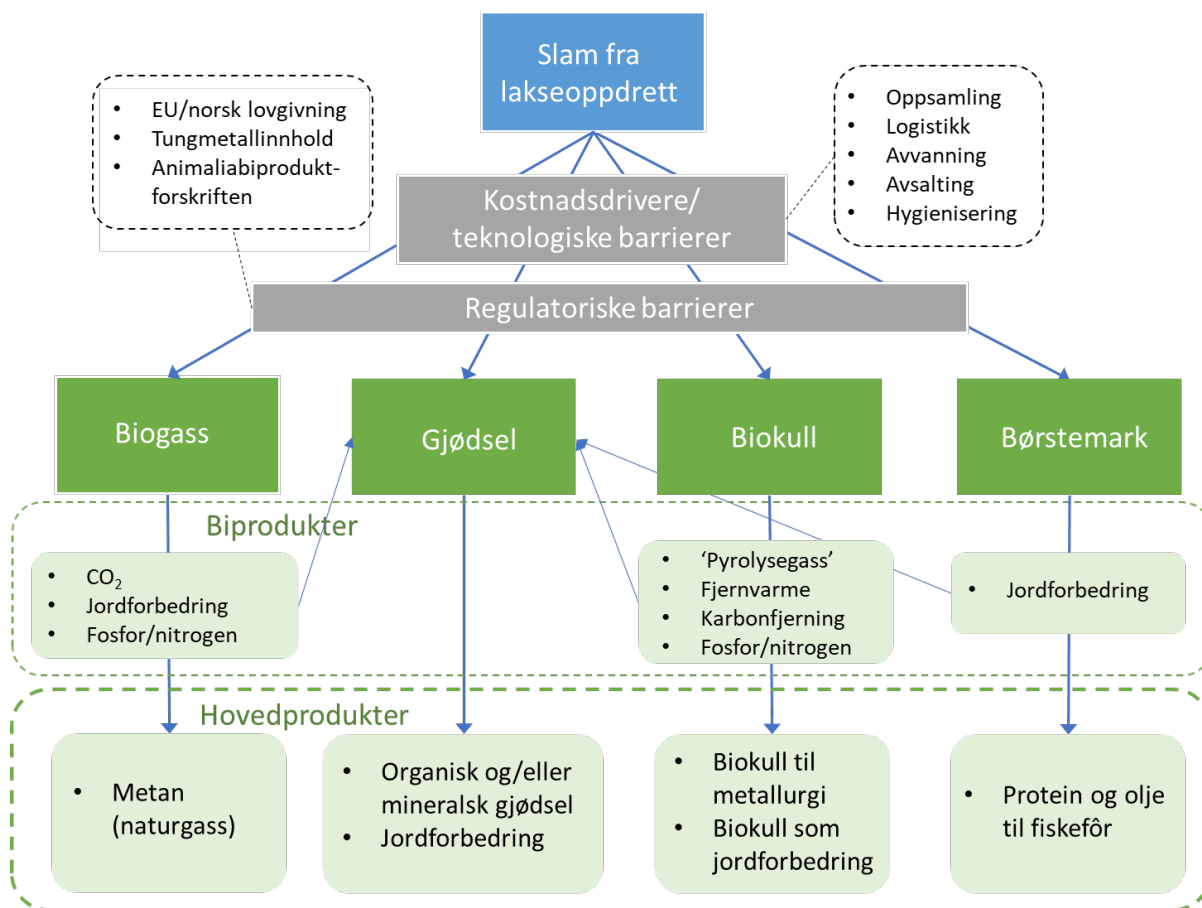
Slam fra lakseoppdrett

- EU/norsk lovgivning
- Tungmetallinnhold
- Animaliabiprodukt-forskriften

- Oppsamling
- Logistikk
- Avvanning
- Avsalting
- Hygienisering

Kostnadsdrivere/ teknologiske barrierer

Regulatoriske barrierer

Biogass

Gjødsel

Biokull

Børstemark

Biprodukter

- $CO_2$
- Jordforbedring
- Fosfor/nitrogen

- 'Pyrolysegass'
- Fjernvarme
- Karbonfjerning
- Fosfor/nitrogen

- Jordforbedring

Hovedprodukter

- Metan (naturgass)

- Organisk og/eller mineralsk gjødsel
- Jordforbedring

- Biokull til metallurgi
- Biokull som jordforbedring

- Protein og olje til fiskefôr